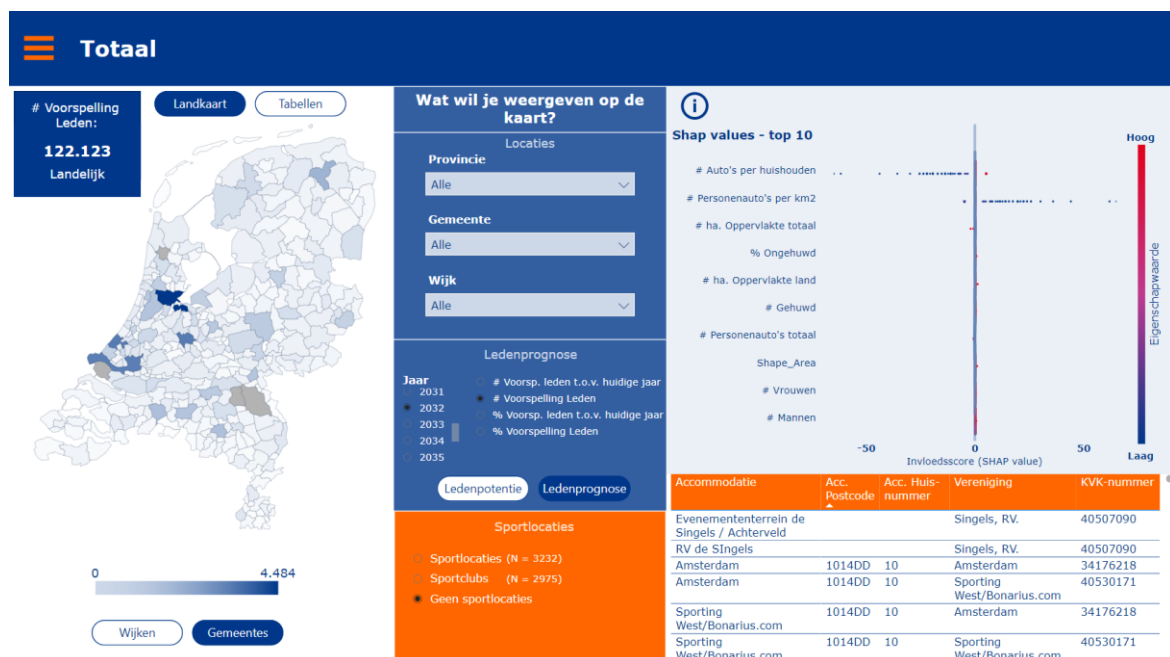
Totaal

# Voorspelling Leden:
122.123
Landelijk

Landkaart
Tabellen

0
4.484

Wijken
Gemeentes

Wat wil je weergeven op de kaart?

Locaties
Provincie
Alle
Gemeente
Alle
Wijk
Alle

Ledenprognose
Jaar
2031
2032
2033
2034
2035
# Voorsp. leden t.o.v. huidige jaar
# Voorspelling Leden
% Voorsp. leden t.o.v. huidige jaar
% Voorspelling Leden

Ledenpotentie
Ledenprognose

Sportlocaties
Sportlocaties (N = 3232)
Sportclubs (N = 2975)
Geen sportlocaties

Shap values - top 10
# Auto's per huishouden
# Personenauto's per km2
# ha. Oppervlakte totaal
% Ongehuwd
# ha. Oppervlakte land
# Gehuwd
# Personenauto's totaal
Shape_Area
# Vrouwen
# Mannen
-50
0
50
Invloedsscore (SHAP value)
Hoog
Eigenschapwaarde
Laag

| Accommodatie | Acc. Postcode | Acc. Huis-nummer | Vereniging | KVK-nummer |
|---|---|---|---|---|
| Evenemententerrein de Singels / Achterveld | | | Singels, RV. | 40507090 |
| RV de SIngels | | | Singels, RV. | 40507090 |
| Amsterdam | 1014DD | 10 | Amsterdam | 34176218 |
| Amsterdam | 1014DD | 10 | Sporting West/Bonarius.com | 40530171 |
| Sporting West/Bonarius.com | 1014DD | 10 | Amsterdam | 34176218 |
| Sporting West/Bonarius.com | 1014DD | 10 | Sporting West/Bonarius.com | 40530171 |